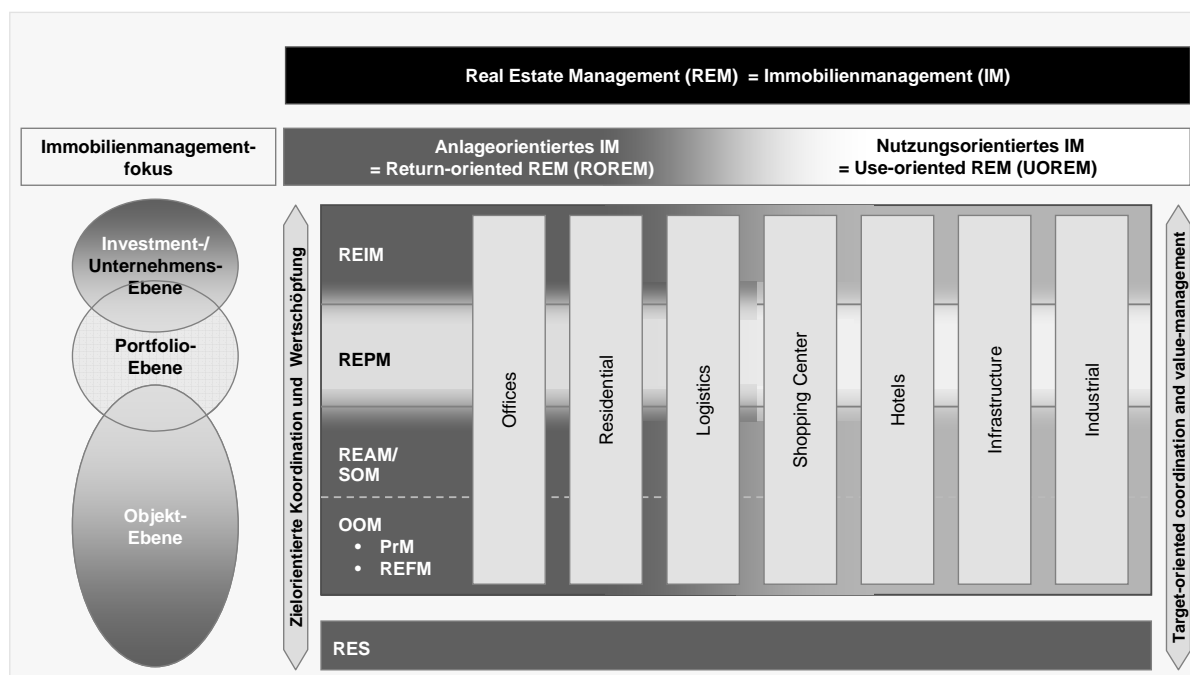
Real Estate Management (REM) = Immobilienmanagement (IM)

Immobilienmanagementfokus

Anlageorientiertes IM
= Return-oriented REM (ROREM)

Nutzungsorientiertes IM
= Use-oriented REM (UOREM)

Investment-/ Unternehmens-Ebene

Portfolio-Ebene

Objekt-Ebene

Zielorientierte Koordination und Wertschöpfung

REIM

REPM

REAM/ SOM

OOM
• PrM
• REFM

Offices

Residential

Logistics

Shopping Center

Hotels

Infrastructure

Industrial

Target-oriented coordination and value-management

RES